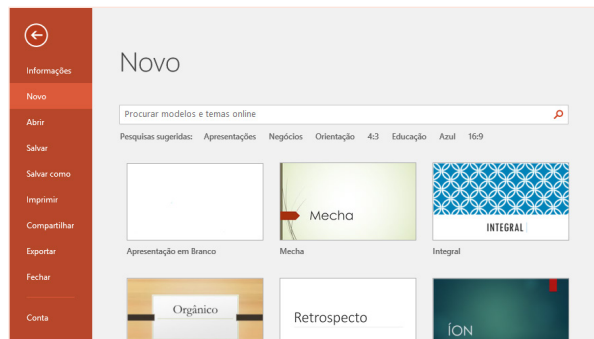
Informações
Novo
Abrir
Salvar
Salvar como
Imprimir
Compartilhar
Exportar
Fechar
Conta

Novo

Procurar modelos e temas online

Pesquisas sugeridas: Apresentações Negócios Orientação 4:3 Educação Azul 16:9

Apresentação em Branco

Mecha
Mecha

INTEGRAL
Integral

Orgânico

Retrospecto

ÍON